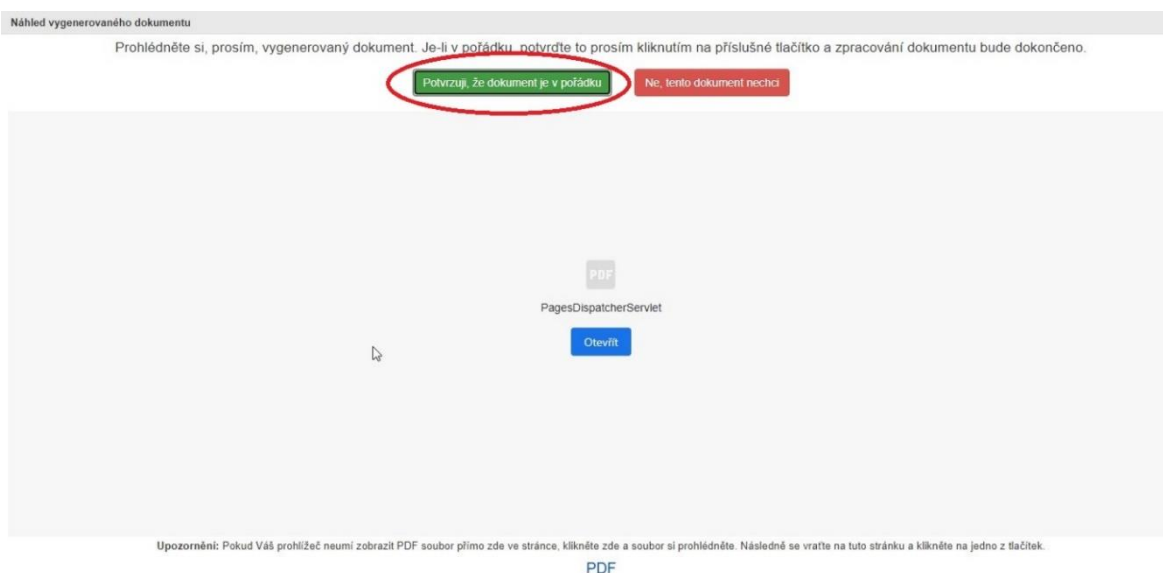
Náhled vygenerovaného dokumentu

Prohlédněte si, prosím, vygenerovaný dokument. Je-li v pořádku, potvrďte to prosím kliknutím na příslušné tlačítko a zpracování dokumentu bude dokončeno.

Potvrzuji, že dokument je v pořádku

Ne, tento dokument nechci

PDF

PagesDispatcherServlet

Otevřít

Upozornění: Pokud Váš prohlížeč neumí zobrazit PDF soubor přímo zde ve stránce, klikněte zde a soubor si prohlédněte. Následně se vraťte na tuto stránku a klikněte na jedno z tlačítek.

PDF